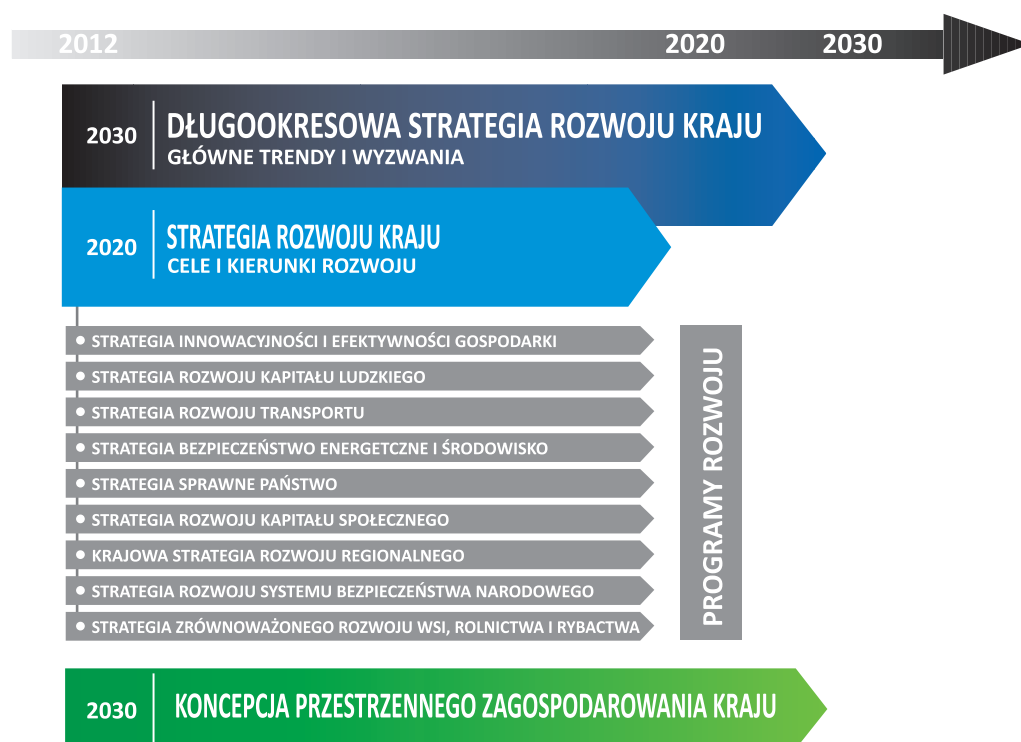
2012 2020 2030

2030 DŁUGOOKRESOWA STRATEGIA ROZWOJU KRAJU
GŁÓWNE TRENDY I WYZWANIA

2020 STRATEGIA ROZWOJU KRAJU
CELE I KIERUNKI ROZWOJU

STRATEGIA INNOWACYJNOŚCI I EFEKTYWNOŚCI GOSPODARKI
STRATEGIA ROZWOJU KAPITAŁU LUDZKIEGO
STRATEGIA ROZWOJU TRANSPORTU
STRATEGIA BEZPIECZEŃSTWO ENERGETCZNE I ŚRODOWISKO
STRATEGIA SPRAWNE PAŃSTWO
STRATEGIA ROZWOJU KAPITAŁU SPOŁECZNEGO
KRAJOWA STRATEGIA ROZWOJU REGIONALNEGO
STRATEGIA ROZWOJU SYSTEMU BEZPIECZEŃSTWA NARODOWEGO
STRATEGIA ZRÓWNOWAŻONEGO ROZWOJU WSI, ROLNICTWA I RYBACTWA

PROGRAMY ROZWOJU

2030 KONCEPCJA PRZESTRZENNEGO ZAGOSPODAROWANIA KRAJU